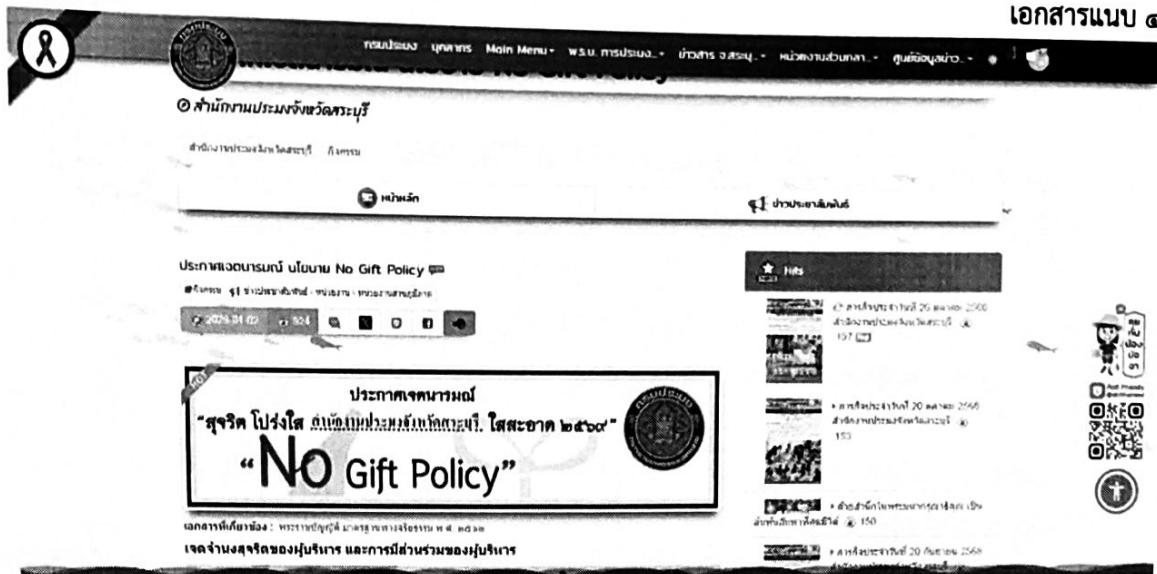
เอกสารแนบ ๔

กรมประมง บุคลากร Main Menu พ.ร.บ. การประมง ข่าวสาร จ.สระบุรี หน่วยงานส่วนกลาง ศูนย์ข้อมูลข่าว

สำนักงานประมงจังหวัดสระบุรี

สำนักงานประมงจังหวัดสระบุรี กิจกรรม

หน้าหลัก

ประชาสัมพันธ์

ประกาศเจตนารมณ์ นโยบาย No Gift Policy

กิจกรรม ข่าวประชาสัมพันธ์ - หน่วยงาน - หน่วยงานส่วนภูมิภาค

2025-04-02 924

Hits

ประกาศเจตนารมณ์

"สุจริต โปร่งใส สำนักงานประมงจังหวัดสระบุรี ใสสะอาด ๒๕๖๘"

"No Gift Policy"

เอกสารที่เกี่ยวข้อง : พระราชบัญญัติ มาตรฐานทางจริยธรรม พ.ศ. ๒๕๖๒

เจตจำนงสุจริตของผู้บริหาร และการมีส่วนร่วมของผู้บริหาร

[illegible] 20 ตุลาคม 2568 สำนักงานประมงจังหวัดสระบุรี 157

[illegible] 20 ตุลาคม 2568 สำนักงานประมงจังหวัดสระบุรี 153

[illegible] 150

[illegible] 20 กันยายน 2568 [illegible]